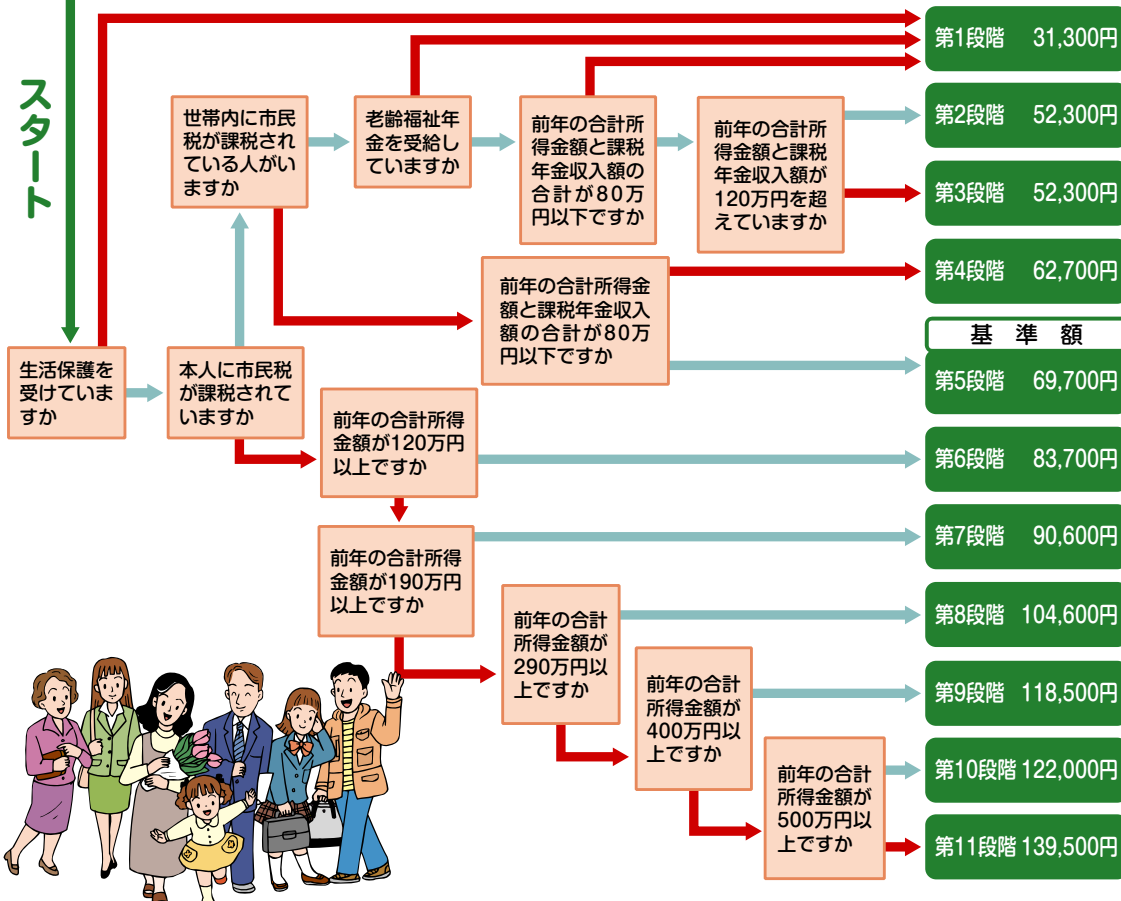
スタート

生活保護を受けていますか

本人に市民税が課税されていますか

世帯内に市民税が課税されている人がいますか

老齢福祉年金を受給していますか

前年の合計所得金額と課税年金収入額の合計が80万円以下ですか

前年の合計所得金額と課税年金収入額が120万円を超えていますか

前年の合計所得金額と課税年金収入額の合計が80万円以下ですか

前年の合計所得金額が120万円以上ですか

前年の合計所得金額が190万円以上ですか

前年の合計所得金額が290万円以上ですか

前年の合計所得金額が400万円以上ですか

前年の合計所得金額が500万円以上ですか

第1段階 31,300円

第2段階 52,300円

第3段階 52,300円

第4段階 62,700円

基 準 額

第5段階 69,700円

第6段階 83,700円

第7段階 90,600円

第8段階 104,600円

第9段階 118,500円

第10段階 122,000円

第11段階 139,500円